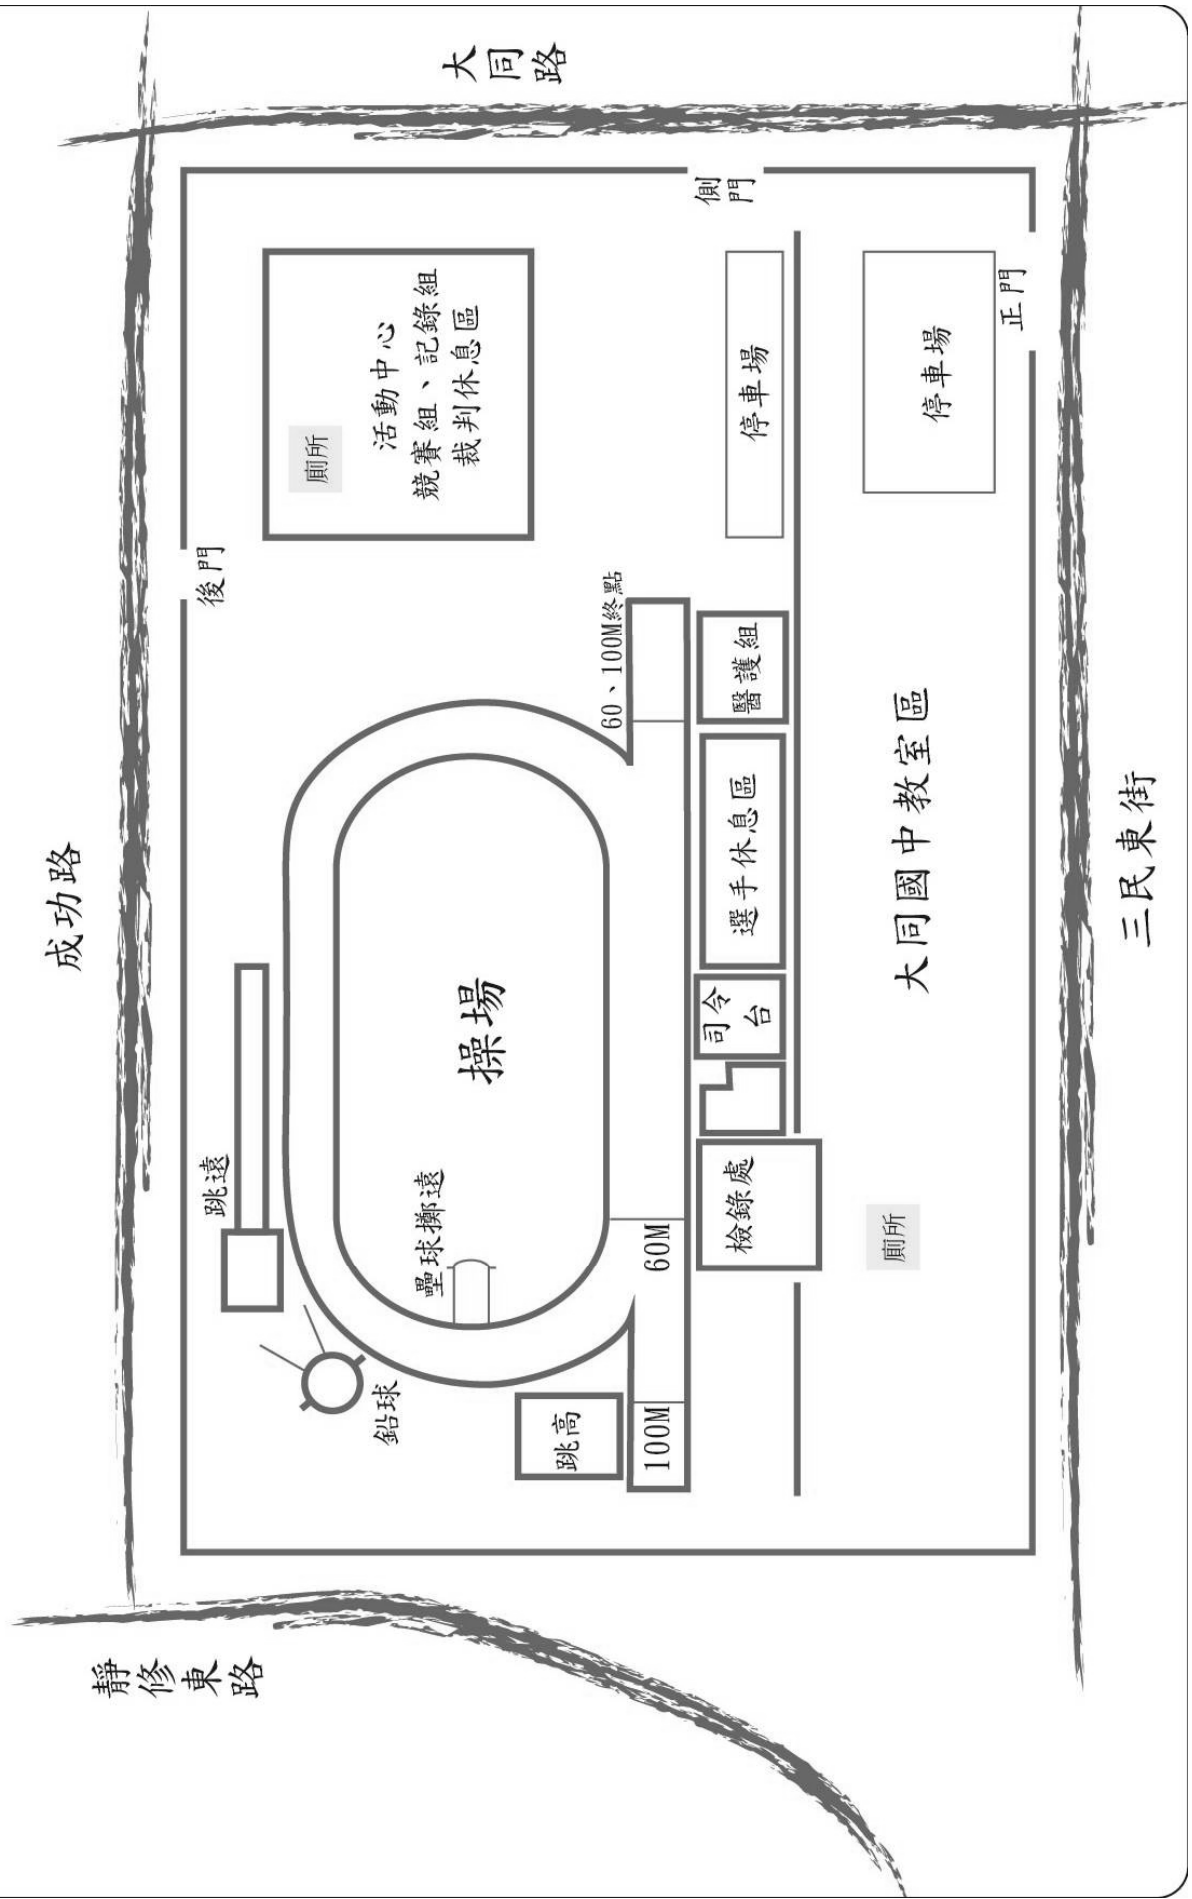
大同路

成功路

側門

正門

活動中心
競賽組、記錄組
裁判休息區

廁所

停車場

停車場

後門

60、100M終點

醫護組

選手休息區

大同國中教室區

三民東街

操場

司令台

跳遠

壘球擲遠

60M

檢錄處

廁所

鉛球

跳高

100M

靜修東路